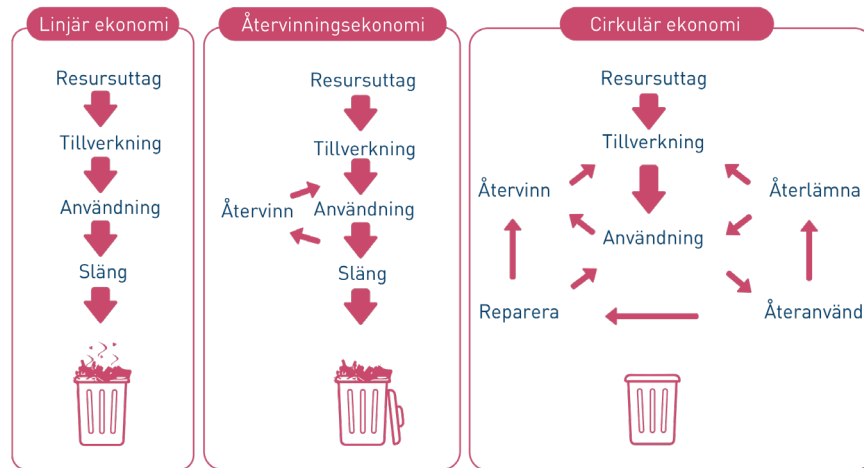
Linjär ekonomi

Resursuttag

Tillverkning

Användning

Släng

Återvinningsekonomi

Resursuttag

Tillverkning

Återvinn

Användning

Släng

Cirkulär ekonomi

Resursuttag

Tillverkning

Återvinn

Återlämna

Användning

Reparera

Återanvänd